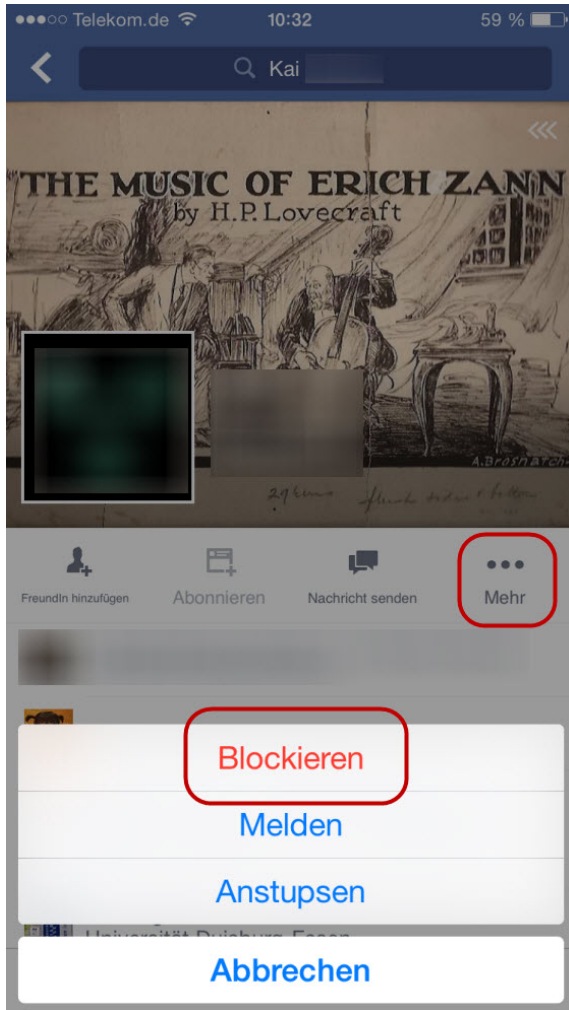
●●●○○ Telekom.de 10:32 59 %

Kai

THE MUSIC OF ERICH ZANN
by H.P. Lovecraft

A. Brosnatch

FreundIn hinzufügen
Abonnieren
Nachricht senden
Mehr

Blockieren
Melden
Anstupsen
Universität Duisburg-Essen
Abbrechen